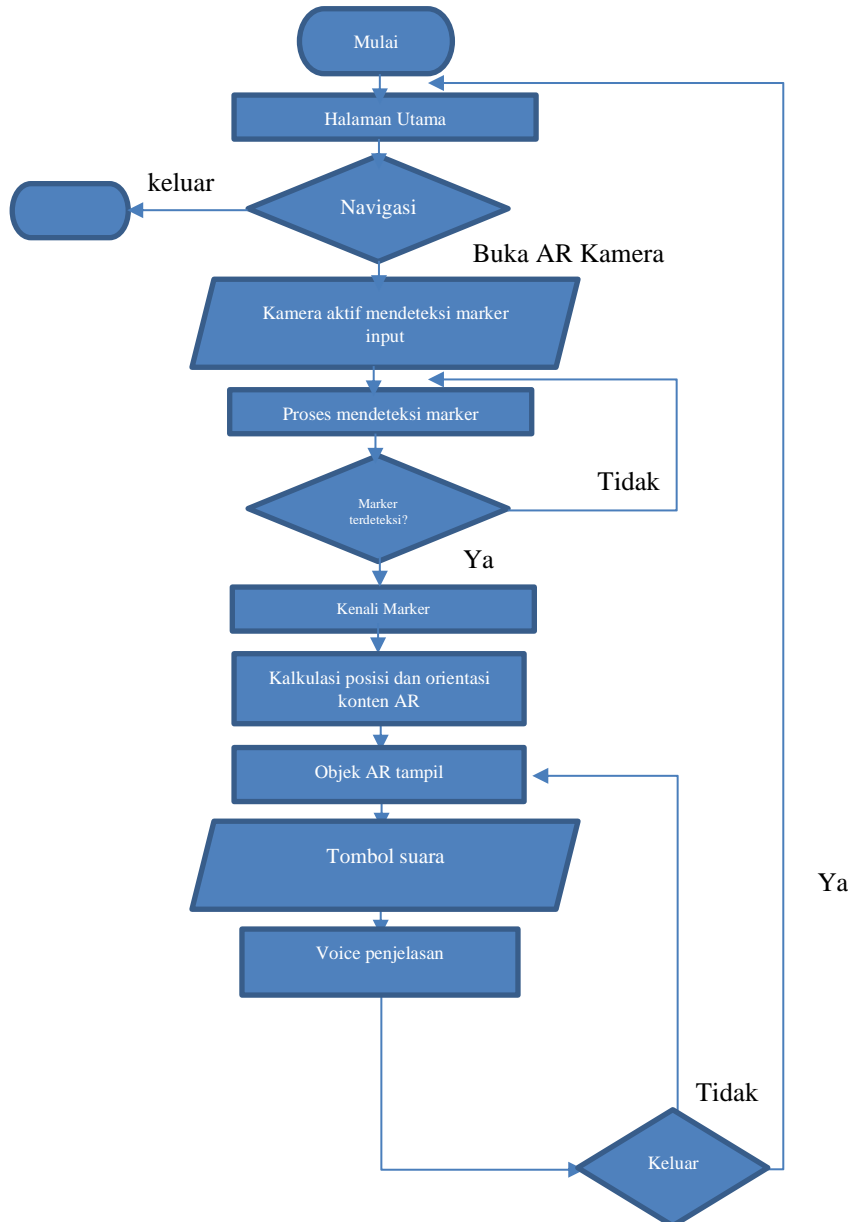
Mulai

Halaman Utama

keluar

Navigasi

Buka AR Kamera

Kamera aktif mendeteksi marker input

Proses mendeteksi marker

Marker terdeteksi?

Tidak

Ya

Kenali Marker

Kalkulasi posisi dan orientasi konten AR

Objek AR tampil

Tombol suara

Ya

Voice penjelasan

Tidak

Keluar